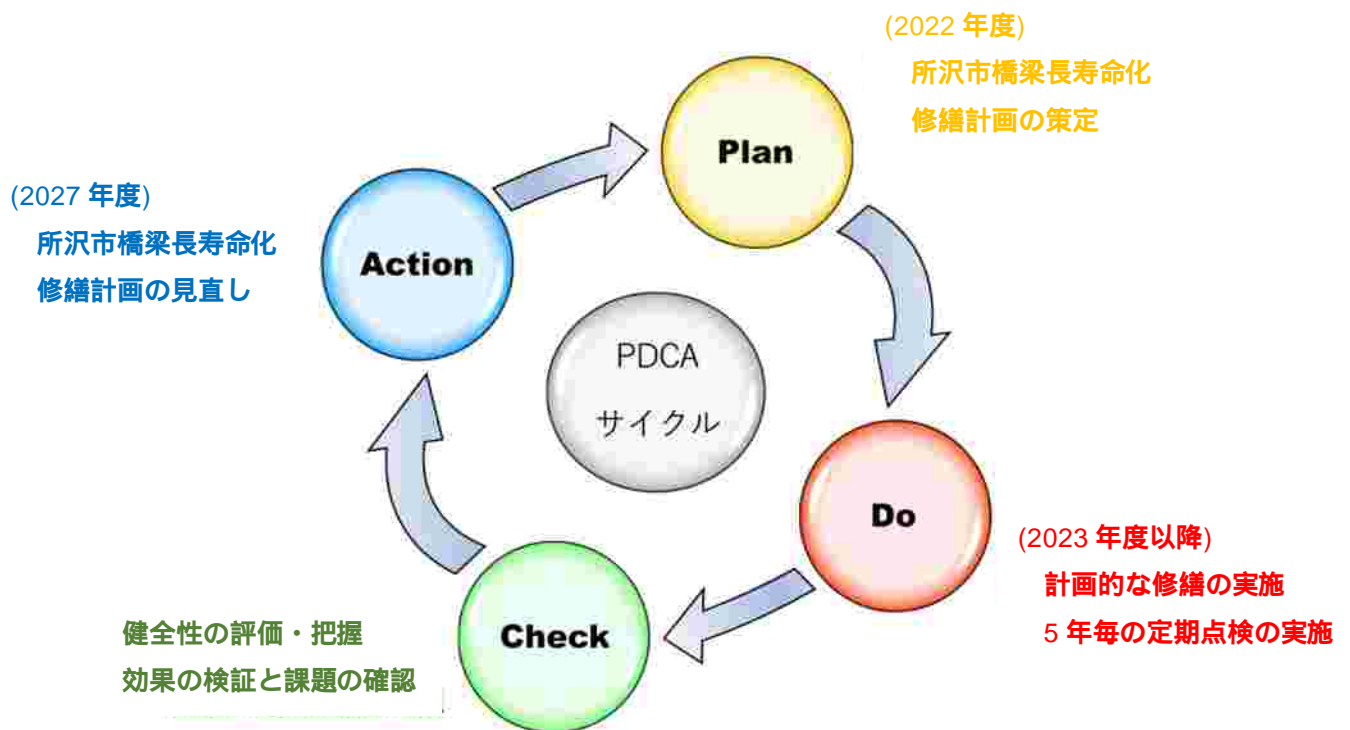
(2022 年度)
所沢市橋梁長寿命化
修繕計画の策定

Plan

(2027 年度)
所沢市橋梁長寿命化
修繕計画の見直し

Action

PDCA
サイクル

Do

(2023 年度以降)
計画的な修繕の実施
5 年毎の定期点検の実施

Check

健全性の評価・把握
効果の検証と課題の確認